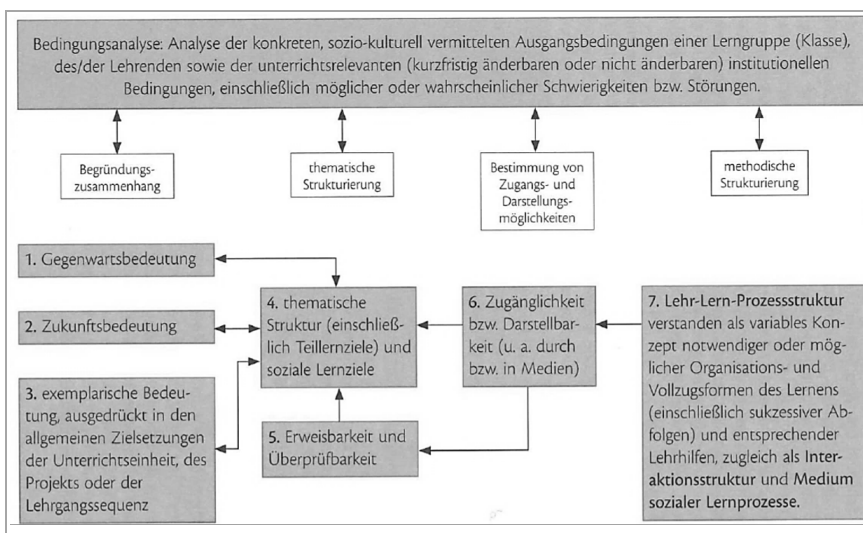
Bedingungsanalyse: Analyse der konkreten, sozio-kulturell vermittelten Ausgangsbedingungen einer Lerngruppe (Klasse), des/der Lehrenden sowie der unterrichtsrelevanten (kurzfristig änderbaren oder nicht änderbaren) institutionellen Bedingungen, einschließlich möglicher oder wahrscheinlicher Schwierigkeiten bzw. Störungen.

Begründungszusammenhang

thematische Strukturierung

Bestimmung von Zugangs- und Darstellungsmöglichkeiten

methodische Strukturierung

1. Gegenwartsbedeutung

2. Zukunftsbedeutung

3. exemplarische Bedeutung, ausgedrückt in den allgemeinen Zielsetzungen der Unterrichtseinheit, des Projekts oder der Lehrgangssequenz

4. thematische Struktur (einschließlich Teillernziele) und soziale Lernziele

5. Erweisbarkeit und Überprüfbarkeit

6. Zugänglichkeit bzw. Darstellbarkeit (u. a. durch bzw. in Medien)

7. Lehr-Lern-Prozessstruktur verstanden als variables Konzept notwendiger oder möglicher Organisations- und Vollzugsformen des Lernens (einschließlich sukzessiver Abfolgen) und entsprechender Lehrhilfen, zugleich als Interaktionsstruktur und Medium sozialer Lernprozesse.